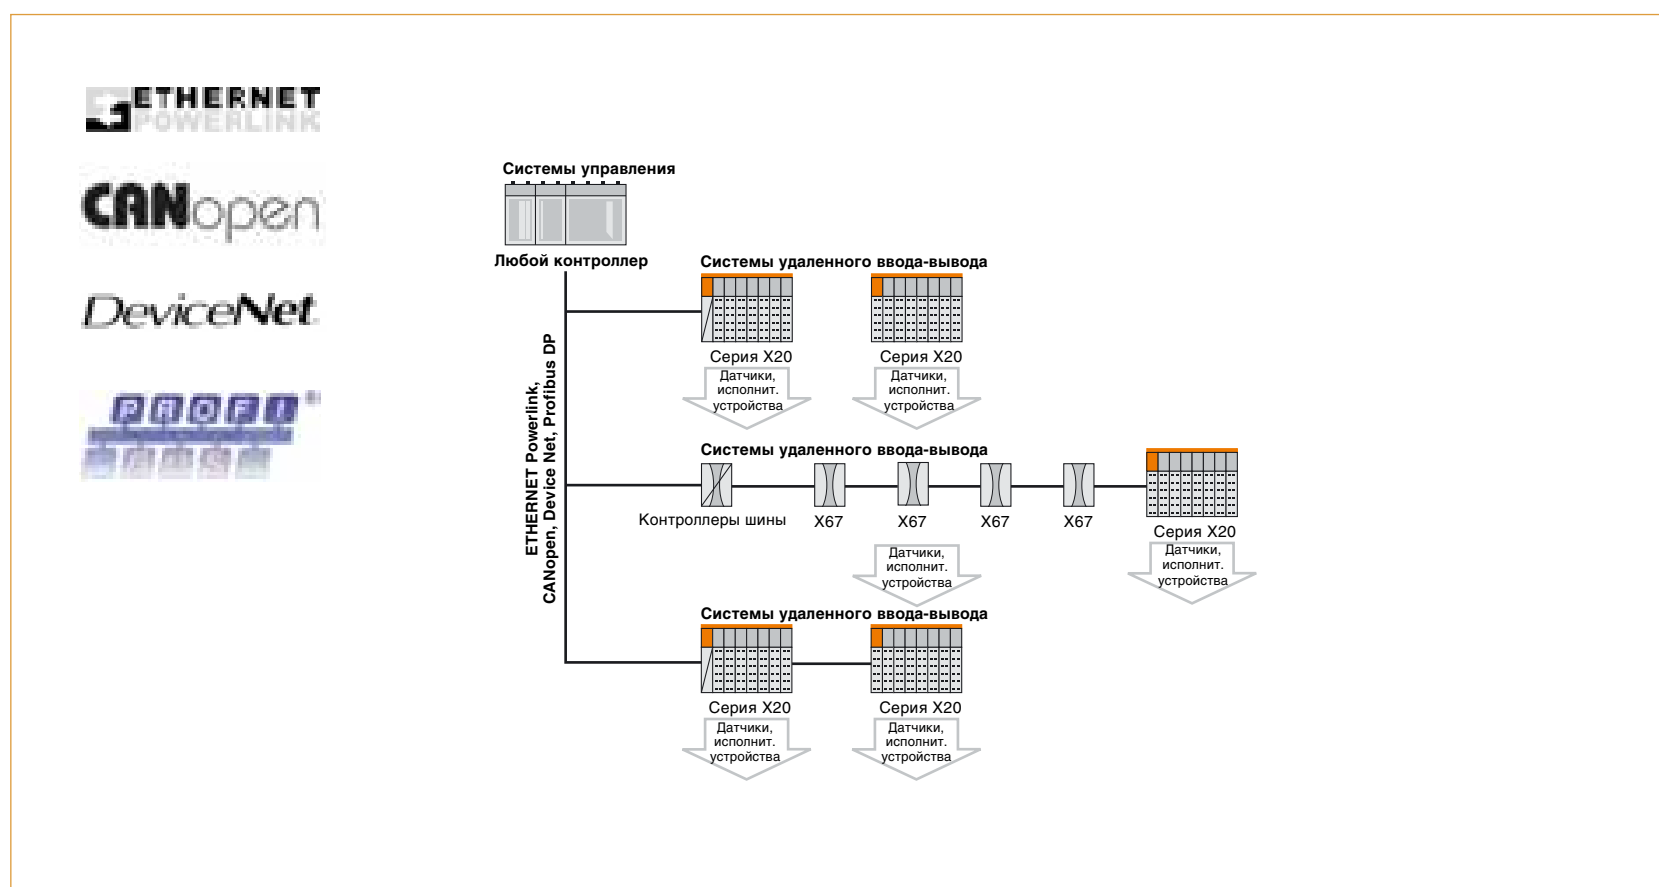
ETHERNET POWERLINK

CANopen

DeviceNet

PROFI ®

Системы управления

Любой контроллер

ETHERNET Powerlink, CANopen, Device Net, Profibus DP

Системы удаленного ввода-вывода

Серия X20

Датчики, исполнит. устройства

Серия X20

Датчики, исполнит. устройства

Системы удаленного ввода-вывода

Контроллеры шины

X67

X67

X67

X67

Серия X20

Датчики, исполнит. устройства

Датчики, исполнит. устройства

Системы удаленного ввода-вывода

Серия X20

Датчики, исполнит. устройства

Серия X20

Датчики, исполнит. устройства